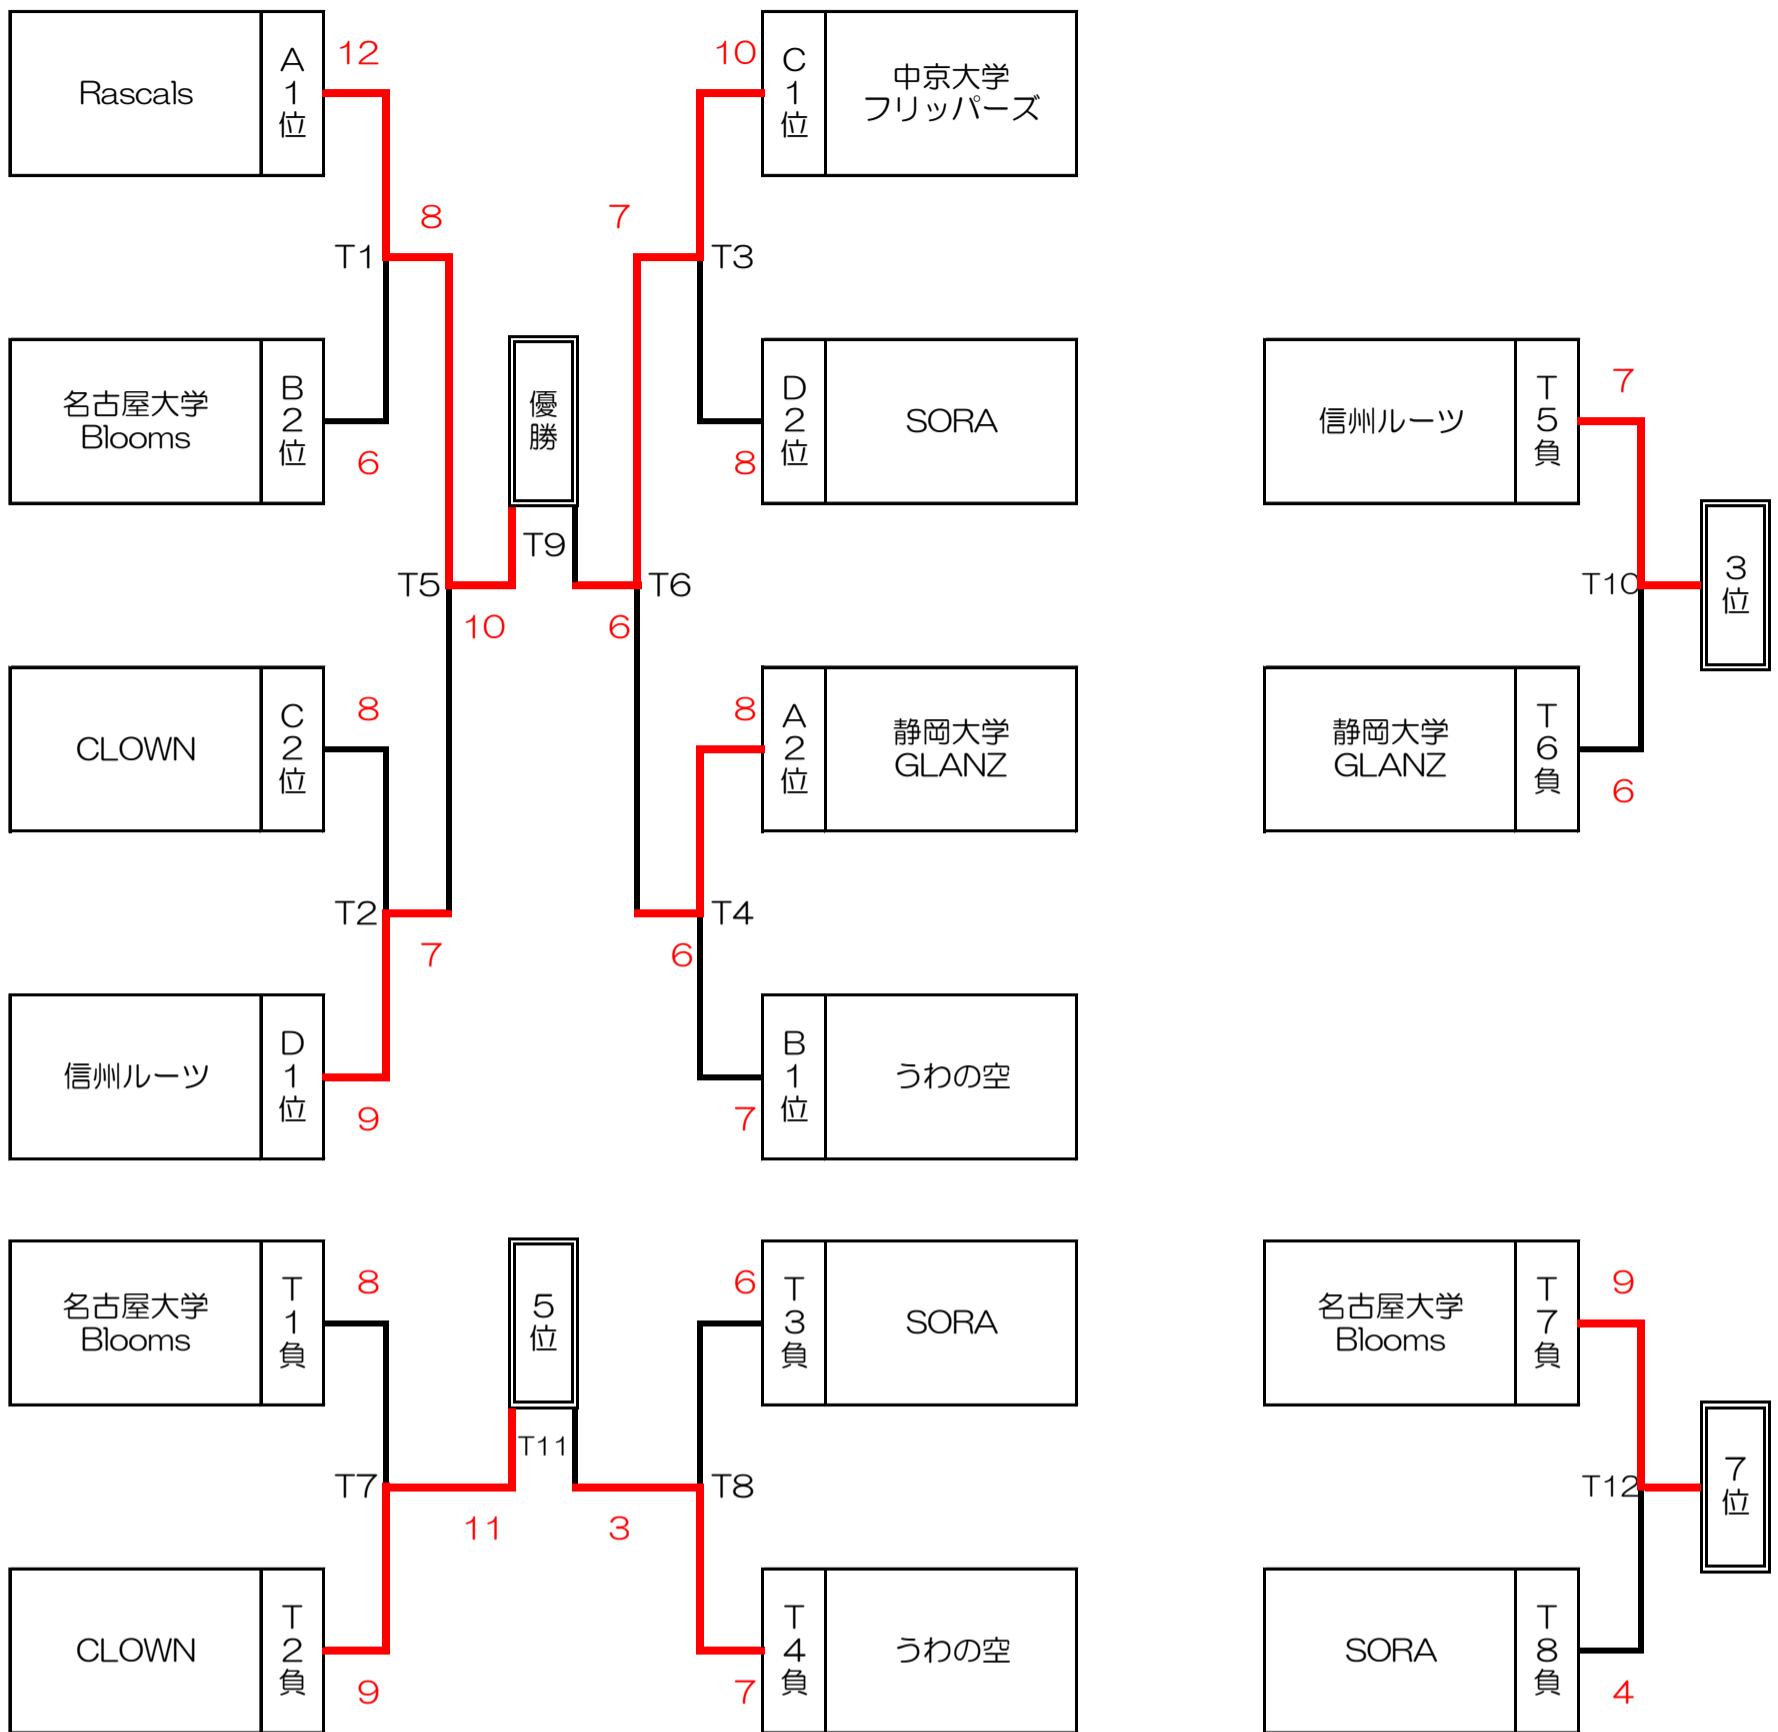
Rascals
A1位
12
10
C1位
中京大学フリッパーズ
8
7
T1
T3
名古屋大学Blooms
B2位
6
優勝
D2位
SORA
8
信州ルーツ
T5負
7
T9
T5
T6
T10
3位
10
6
CLOWN
C2位
8
8
A2位
静岡大学GLANZ
静岡大学GLANZ
T6負
6
T2
T4
7
6
信州ルーツ
D1位
9
B1位
うわの空
7
名古屋大学Blooms
T1負
8
5位
6
T3負
SORA
名古屋大学Blooms
T7負
9
T11
T7
T8
T12
7位
11
3
CLOWN
T2負
9
7
T4負
うわの空
SORA
T8負
4